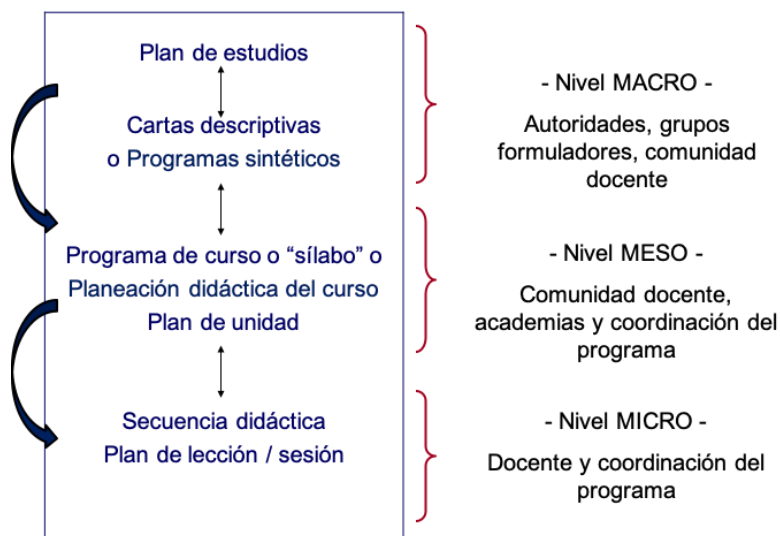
Plan de estudios

Cartas descriptivas
o Programas sintéticos

Programa de curso o “sílabo” o
Planeación didáctica del curso
Plan de unidad

Secuencia didáctica
Plan de lección / sesión

- Nivel MACRO -

Autoridades, grupos formuladores, comunidad docente

- Nivel MESO -

Comunidad docente, academias y coordinación del programa

- Nivel MICRO -

Docente y coordinación del programa